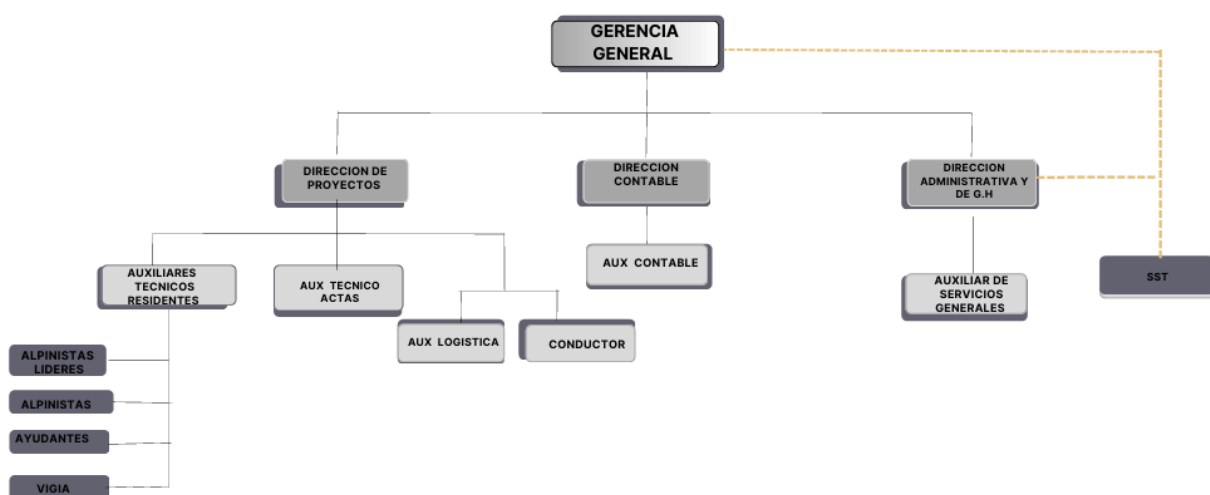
GERENCIA GENERAL

DIRECCION DE PROYECTOS

DIRECCION CONTABLE

DIRECCION ADMINISTRATIVA Y DE G.H

AUXILIARES TECNICOS RESIDENTES

AUX TECNICO ACTAS

AUX LOGISTICA

CONDUCTOR

AUX CONTABLE

AUXILIAR DE SERVICIOS GENERALES

SST

ALPINISTAS LIDERES

ALPINISTAS

AYUDANTES

VIGIA